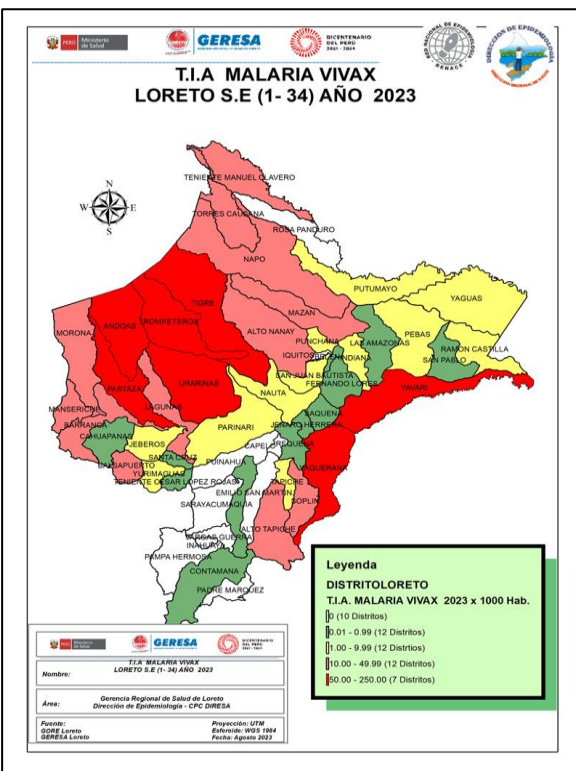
PERÚ Ministerio de Salud
GERESA
BICENTENARIO DEL PERÚ 2021 - 2024
RED NACIONAL DE EPIDEMIOLOGÍA RENACE
DIRECCIÓN DE EPIDEMIOLOGÍA

T.I.A MALARIA VIVAX
LORETO S.E (1- 34) AÑO 2023

N
W E
S

TENIENTE MANUEL CLAVERO
TORRES CAUSANA
ROSA PANDURO
NAPO
PUTUMAYO
YAGUAS
TIGRE
MAZAN
TROMPETEROS
ANDOAS
ALTO NANAY
LAS AMAZONAS
PEBAS
MORONA
PUNCHANA
RAMON CASTILLA
IQUITOS
BELEN
INDIANA
SAN PABLO
SAN JUAN BAUTISTA
FERNANDO LORES
PASTAZA
URARINAS
YAVARI
NAUTA
MANSERICHE
LAGUNAS
XAQUENA
BARRANCA
PARINARI
JENARO HERRERA
CAHUAPANAS
JEBEROS
CAPELO
REQUENA
SANTA CRUZ
BALSAPUERTO
YURIMAGUAS
PUINAHUA
SOQUERANA
TENIENTE CESAR LOPEZ ROJAS
EMILIO SAN MARTIN
TAPICHE
SOPLIN
SARAYACU
MAQUIA
ALTO TAPICHE
VARGAS GUERRA
INAHUAYA
PAMPA HERMOSA
CONTAMANA
PADRE MARQUEZ

Leyenda
DISTRITOLORETO
T.I.A. MALARIA VIVAX 2023 x 1000 Hab.
0 (10 Distritos)
0.01 - 0.99 (12 Distritos)
1.00 - 9.99 (12 Distritos)
10.00 - 49.99 (12 Distritos)
50.00 - 250.00 (7 Distritos)

PERÚ Ministerio de Salud
GERESA
BICENTENARIO DEL PERÚ 2021 - 2024
Nombre: T.I.A MALARIA VIVAX LORETO S.E (1- 34) AÑO 2023
Área: Gerencia Regional de Salud de Loreto Dirección de Epidemiología - CPC DIRESA
Fuente: GORE Loreto GERESA Loreto
Proyección: UTM
Esferoide: WGS 1984
Fecha: Agosto 2023